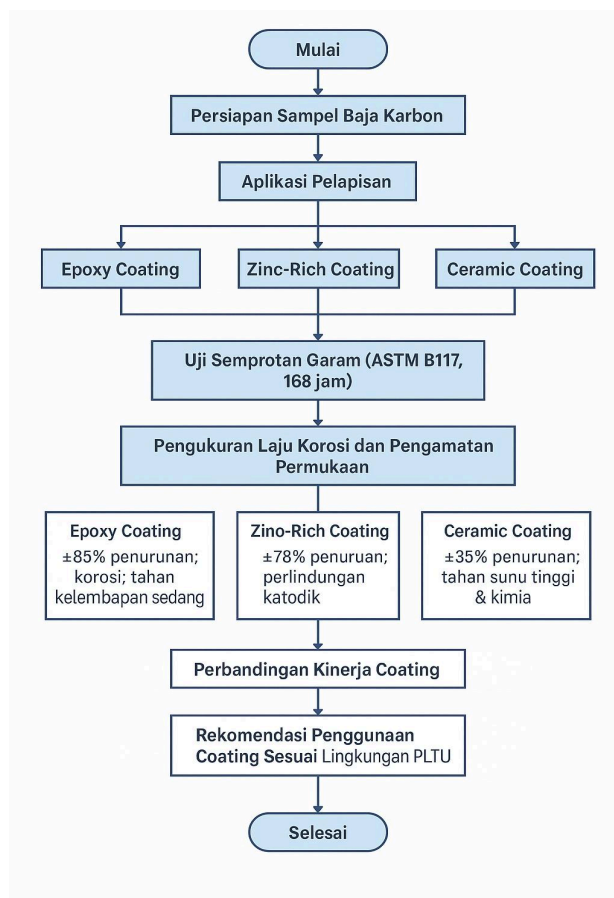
Mulai

Persiapan Sampel Baja Karbon

Aplikasi Pelapisan

Epoxy Coating

Zinc-Rich Coating

Ceramic Coating

Uji Semprotan Garam (ASTM B117, 168 jam)

Pengukuran Laju Korosi dan Pengamatan Permukaan

Epoxy Coating
±85% penurunan; korosi; tahan kelembapan sedang

Zino-Rich Coating
±78% penuruan; perlindungan katodik

Ceramic Coating
±35% penurunan; tahan sunu tinggi & kimia

Perbandingan Kinerja Coating

Rekomendasi Penggunaan Coating Sesuai Lingkungan PLTU

Selesai